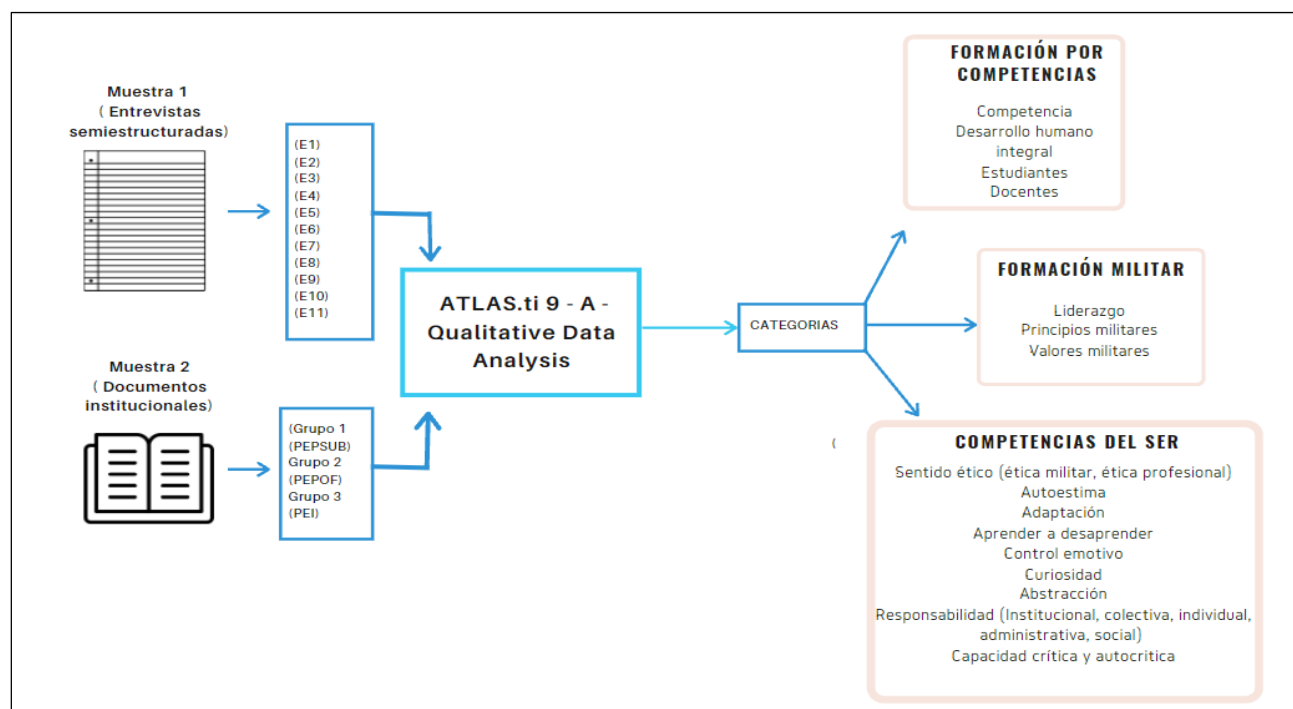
Muestra 1
( Entrevistas semiestructuradas)

(E1)
(E2)
(E3)
(E4)
(E5)
(E6)
(E7)
(E8)
(E9)
(E10)
(E11)

Muestra 2
( Documentos institucionales)

(Grupo 1
(PEPSUB)
Grupo 2
(PEPOF)
Grupo 3
(PEI)

ATLAS.ti 9 - A - Qualitative Data Analysis

CATEGORIAS

FORMACIÓN POR COMPETENCIAS

Competencia
Desarrollo humano integral
Estudiantes
Docentes

FORMACIÓN MILITAR

Liderazgo
Principios militares
Valores militares

(

COMPETENCIAS DEL SER

Sentido ético (ética militar, ética profesional)
Autoestima
Adaptación
Aprender a desaprender
Control emotivo
Curiosidad
Abstracción
Responsabilidad (Institucional, colectiva, individual, administrativa, social)
Capacidad crítica y autocritica